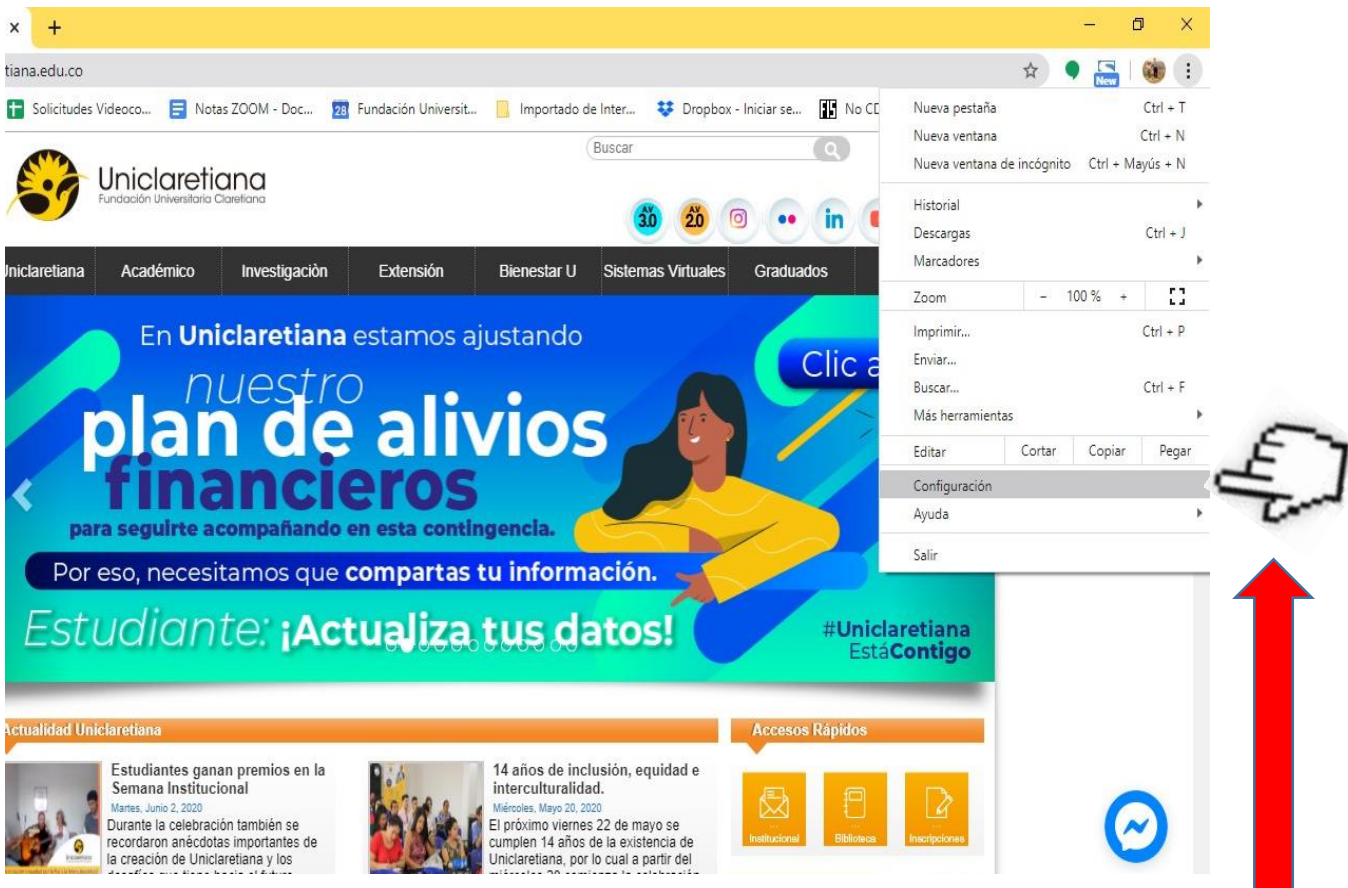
tiana.edu.co

Solicitudes Videoco... Notas ZOOM - Doc... 28 Fundación Universit... Importado de Inter... Dropbox - Iniciar se... No CD

Nueva pestaña Ctrl + T
Nueva ventana Ctrl + N
Nueva ventana de incógnito Ctrl + Mayús + N
Historial
Descargas Ctrl + J
Marcadores
Zoom - 100 % +
Imprimir... Ctrl + P
Enviar...
Buscar... Ctrl + F
Más herramientas
Editar Cortar Copiar Pegar
Configuración
Ayuda
Salir

Buscar

Uniclaretiana
Fundación Universitaria Claretiana

AV 3.0 AV 2.0

Uniclaretiana Académico Investigaciòn Extensión Bienestar U Sistemas Virtuales Graduados

En Uniclaretiana estamos ajustando nuestro plan de alivios financieros para seguirte acompañando en esta contingencia.

Clic a

Por eso, necesitamos que compartas tu información.

Estudiante: ¡Actualiza tus datos!

#Uniclaretiana EstáContigo

Actualidad Uniclaretiana

Estudiantes ganan premios en la Semana Institucional
Martes, Junio 2, 2020
Durante la celebración también se recordaron anécdotas importantes de la creación de Uniclaretiana y los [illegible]

14 años de inclusión, equidad e interculturalidad.
Miércoles, Mayo 20, 2020
El próximo viernes 22 de mayo se cumplen 14 años de la existencia de Uniclaretiana, por lo cual a partir del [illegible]

Accesos Rápidos

Institucional Biblioteca Inscripciones